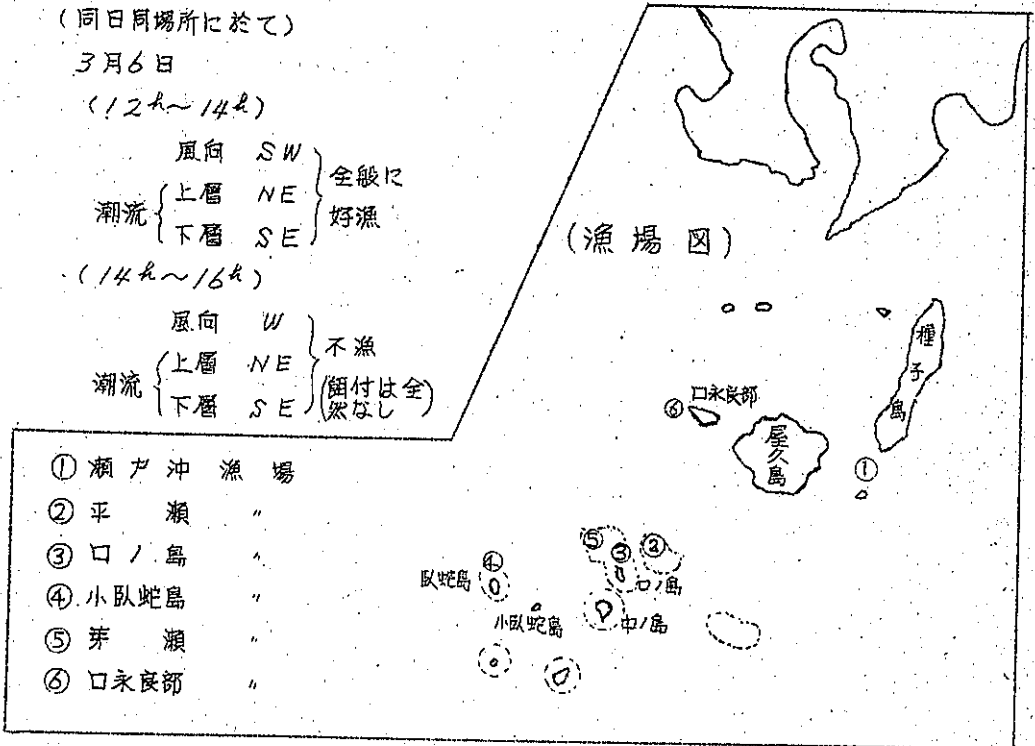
(同日同場所に於て)
3月6日
$(12^h \sim 14^h)$

風向 SW
潮流 上層 NE 下層 SE
全般に好漁

$(14^h \sim 16^h)$

風向 W
潮流 上層 NE 下層 SE
不漁 (餌付は全然なし)

(漁場図)

種子島
屋久島
口永良部
⑥
①
⑤ ③ ②
口ノ島
中ノ島
④
臥蛇島
小臥蛇島

① 瀬戸沖 漁場
② 平 瀬 〃
③ 口ノ島 〃
④ 小臥蛇島 〃
⑤ 茅 瀬 〃
⑥ 口永良部 〃